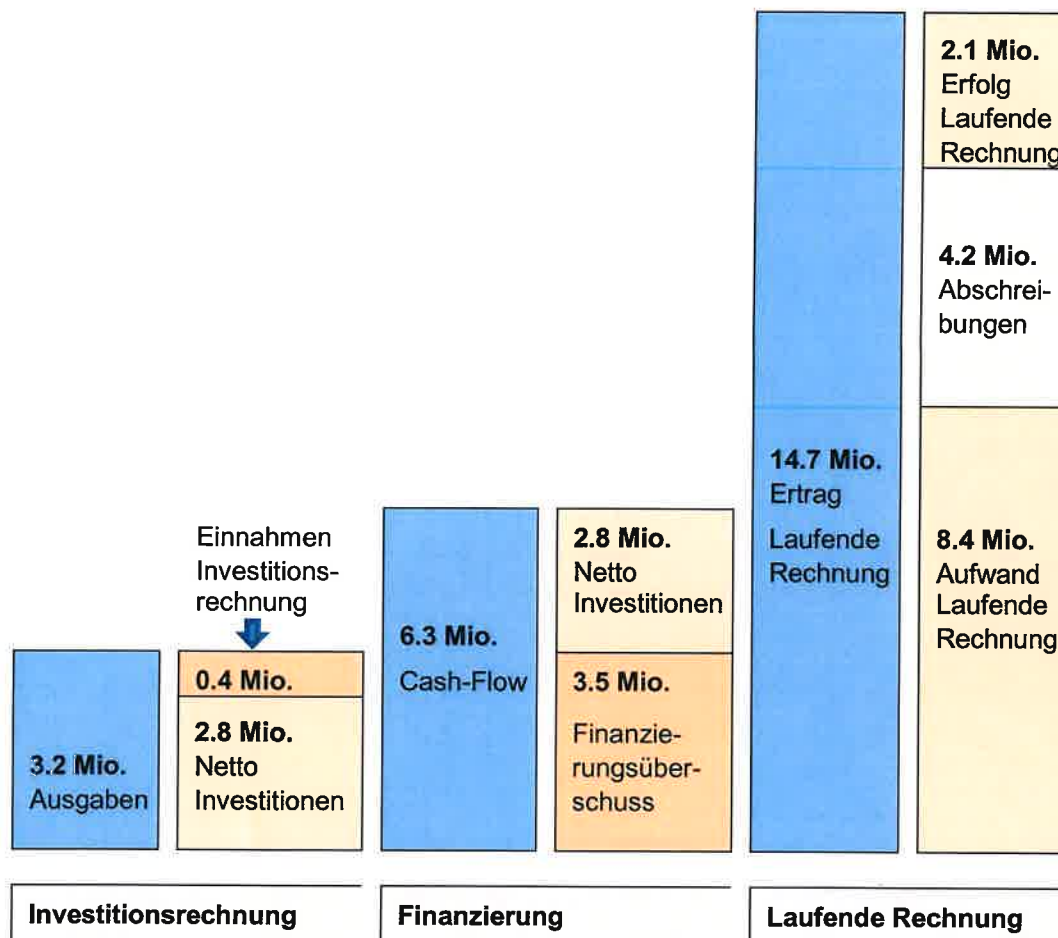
Einnahmen Investitionsrechnung

3.2 Mio.
Ausgaben

0.4 Mio.

2.8 Mio.
Netto Investitionen

6.3 Mio.
Cash-Flow

2.8 Mio.
Netto Investitionen

3.5 Mio.
Finanzierungsüberschuss

14.7 Mio.
Ertrag
Laufende Rechnung

2.1 Mio.
Erfolg
Laufende
Rechnung

4.2 Mio.
Abschreibungen

8.4 Mio.
Aufwand
Laufende
Rechnung

Investitionsrechnung

Finanzierung

Laufende Rechnung